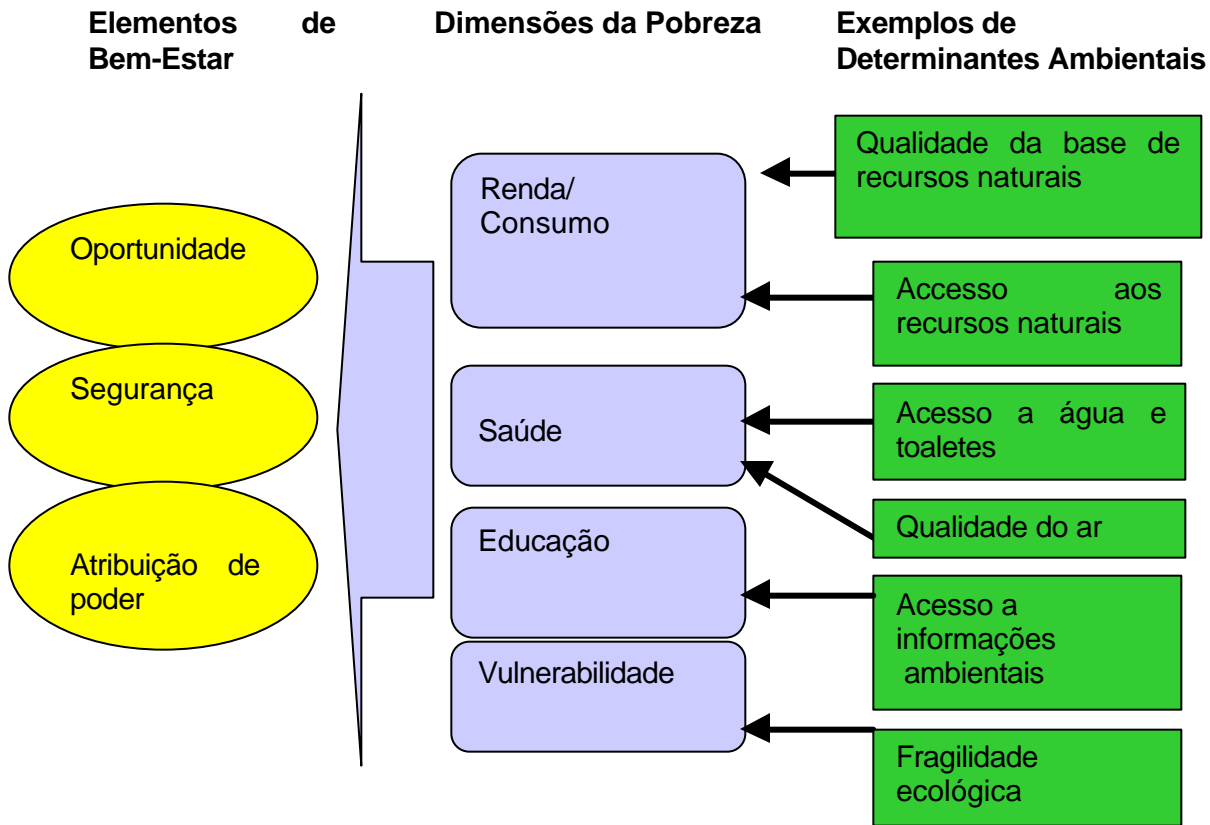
Elementos de Bem-Estar

Dimensões da Pobreza

Exemplos de Determinantes Ambientais

Oportunidade

Segurança

Atribuição de poder

Renda/ Consumo

Saúde

Educação

Vulnerabilidade

Qualidade da base de recursos naturais

Accesso aos recursos naturais

Acesso a água e toaletes

Qualidade do ar

Acesso a informações ambientais

Fragilidade ecológica